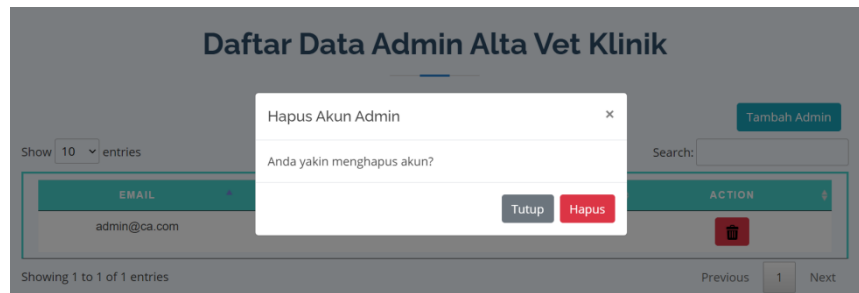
Daftar Data Admin Alta Vet Klinik

Tambah Admin

Show 10 entries

Search:

| EMAIL | ACTION |
|---|---|
| admin@ca.com | |

Showing 1 to 1 of 1 entries

Previous 1 Next

Hapus Akun Admin ×

Anda yakin menghapus akun?

Tutup Hapus